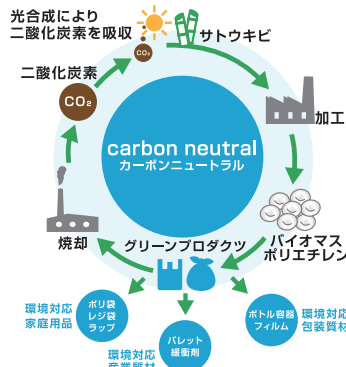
光合成により
二酸化炭素を吸収

$CO_2$

サトウキビ

二酸化炭素

$CO_2$

加工

carbon neutral
カーボンニュートラル

焼却

グリーンプロダクツ

バイオマス
ポリエチレン

環境対応
家庭用品

ポリ袋
レジ袋
ラップ

パレット
緩衝剤

ボトル容器
フィルム

環境対応
包装資材

環境対応
産業資材